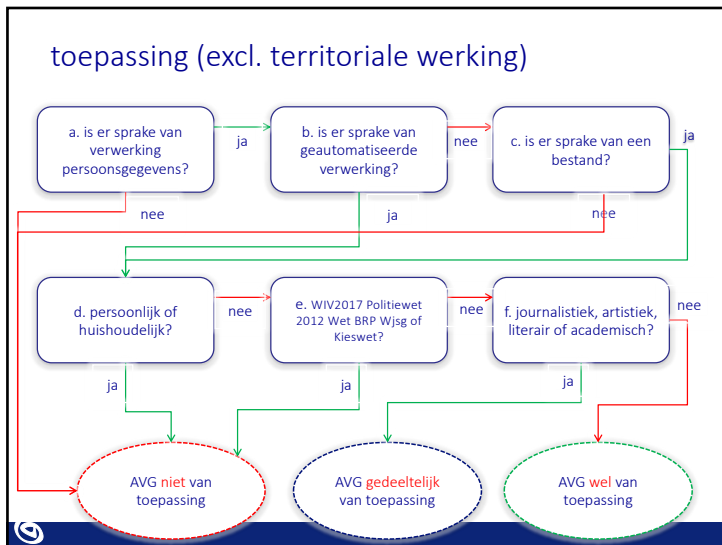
toepassing (excl. territoriale werking)

a. is er sprake van verwerking persoonsgegevens?

ja

b. is er sprake van geautomatiseerde verwerking?

nee

c. is er sprake van een bestand?

ja

nee

ja

nee

d. persoonlijk of huishoudelijk?

nee

e. WIV2017 Politiewet 2012 Wet BRP Wjsg of Kieswet?

nee

f. journalistiek, artistiek, literair of academisch?

nee

ja

ja

ja

AVG niet van toepassing

AVG gedeeltelijk van toepassing

AVG wel van toepassing